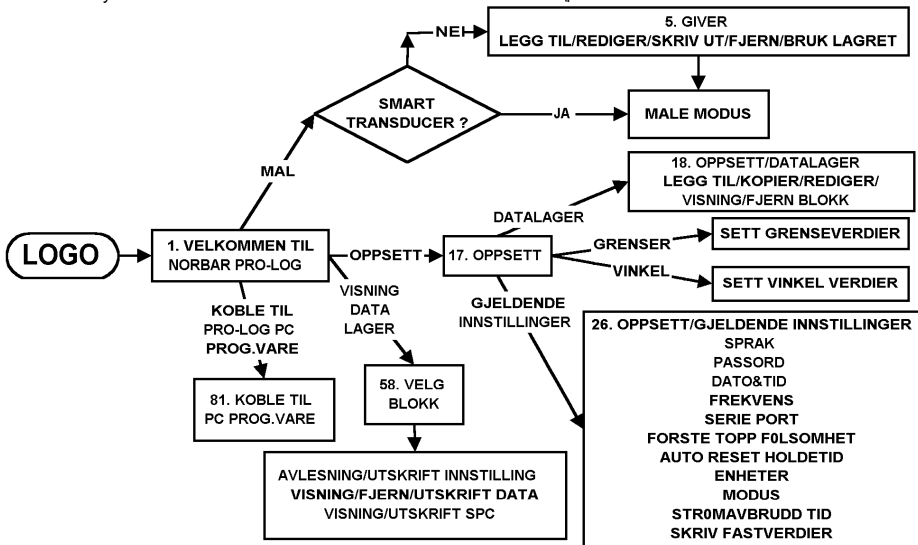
LOGO

1. VELKOMMEN TIL NORBAR PRO-LOG

MAL

SMART TRANSDUCER ?

NEI

5. GIVER
LEGG TIL/REDIGER/SKRIV UT/FJERN/BRUK LAGRET

JA

MALE MODUS

OPPSETT

17. OPPSETT

DATALAGER

18. OPPSETT/DATALAGER
LEGG TIL/KOPIER/REDIGER/
VISNING/FJERN BLOKK

GRENSER

SETT GRENSEVERDIER

VINKEL

SETT VINKEL VERDIER

GJELDENDE INNSTILLINGER

26. OPPSETT/GJELDENDE INNSTILLINGER
SPRAK
PASSORD
DATO&TID
FREKVENS
SERIE PORT
FORSTE TOPP F0LSOMHET
AUTO RESET HOLDETID
ENHETER
MODUS
STR0MAVBRUDD TID
SKRIV FASTVERDIER

VISNING DATA LAGER

58. VELG BLOKK

AVLESNING/UTSKRIFT INNSTILLING
VISNING/FJERN/UTSKRIFT DATA
VISNING/UTSKRIFT SPC

KOBLE TIL
PRO-LOG PC
PROG.VARE

81. KOBLE TIL PC PROG.VARE